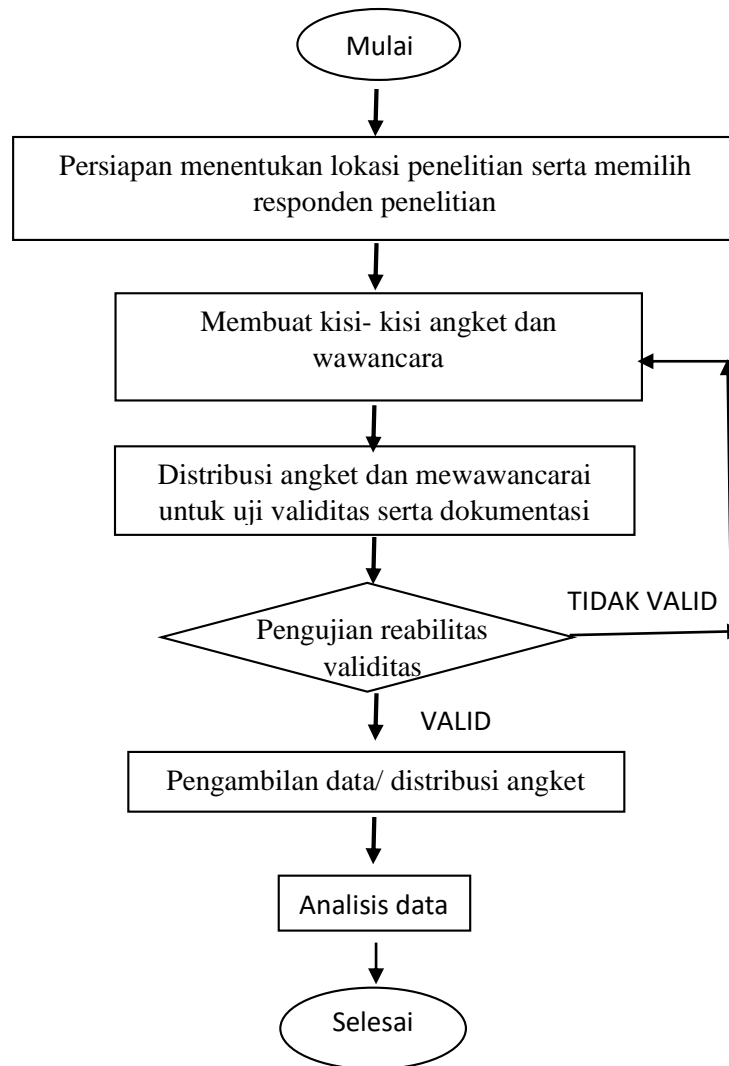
Mulai

Persiapan menentukan lokasi penelitian serta memilih responden penelitian

Membuat kisi- kisi angket dan wawancara

Distribusi angket dan mewawancarai untuk uji validitas serta dokumentasi

Pengujian reabilitas validitas

TIDAK VALID

VALID

Pengambilan data/ distribusi angket

Analisis data

Selesai